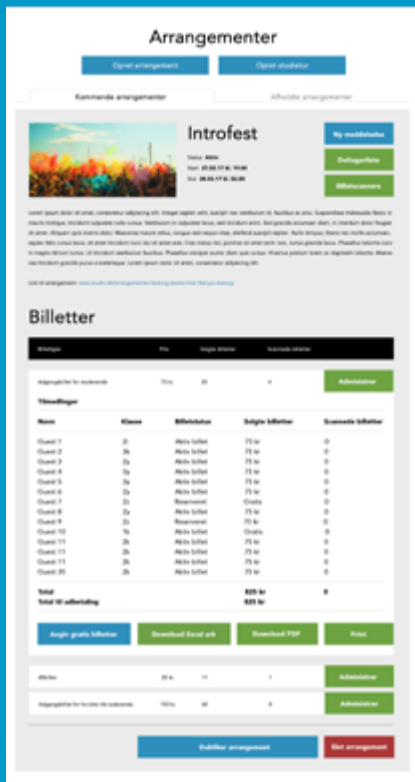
Arrangementer

Opret arrangement

Opret studietur

Kommende arrangementer

Afholdte arrangementer

Introfest

Status: Aktiv
Start: 27.02.17 kl. 19.00
Slut: 28.02.17 kl. 02.00

Ny meddelelse

Deltagerliste

Billetscanners

Lorem ipsum dolor sit amet, consectetur adipiscing elit. Integer sagittis velit, suscipit nec vestibulum id, faucibus ac urna. Suspendisse malesuada libero in mauris tristique, tincidunt vulputate nulla cursus. Vestibulum in vulputate lacus, sed tincidunt enim. Sed gravida accumsan diam, in tincidunt dolor feugiat sit amet. Aliquam quis viverra dolor. Maecenas mauris tellus, congue sed neque vitae, eleifend suscipit sapien. Nulla tempus, libero nec mollis accumsan, sapien felis cursus lacus, sit amet tincidunt nunc dui sit amet eros. Cras massa nisi, pulvinar sit amet enim non, cursus gravida lacus. Phasellus lobortis nunc in magna dictum cursus. Ut tincidunt vestibulum faucibus. Phasellus volutpat auctor diam quis cursus. Vivamus pretium lorem ac dignissim lobortis. Mauris nec tincidunt gravida purus a scelerisque. Lorem ipsum dolor sit amet, consectetur adipiscing elit.

Link til arrangement: www.studie.dk/arrangementer/bestung/arets/test/fest.po/katalog

Billetter

| Billettype | Pris | Solgte billetter | Scannede billetter |
|---|---|---|---|
| Adgangsbillet for studerende | 75 kr. | 20 | 4 |

Administrer

Tilmeldinger

| Navn | Klasse | Billetstatus | Solgte billetter | Scannede billetter |
|---|---|---|---|---|
| Guest 1 | 2i | Aktiv billet | 75 kr | 0 |
| Guest 2 | 3s | Aktiv billet | 75 kr | 0 |
| Guest 3 | 2s | Aktiv billet | 75 kr | 0 |
| Guest 4 | 3y | Aktiv billet | 75 kr | 0 |
| Guest 5 | 3y | Aktiv billet | 75 kr | 0 |
| Guest 6 | 2s | Aktiv billet | 75 kr | 0 |
| Guest 7 | 2i | Reserveret | Gratis | 0 |
| Guest 8 | 2y | Aktiv billet | 75 kr | 0 |
| Guest 9 | 2i | Reserveret | 75 kr | 0 |
| Guest 10 | 1s | Aktiv billet | Gratis | 0 |
| Guest 11 | 2t | Aktiv billet | 75 kr | 0 |
| Guest 11 | 2t | Aktiv billet | 75 kr | 0 |
| Guest 11 | 2t | Aktiv billet | 75 kr | 0 |
| Guest 20 | 2t | Aktiv billet | 75 kr | 0 |
| Total | | | 825 kr | 0 |
| Total til udbetaling | | | 825 kr | |

Angiv gratis billetter

Download Excel ark

Download PDF

Print

| Efterfest | 20 kr. | 11 | 1 |
|---|---|---|---|
| Adgangsbillet for fra ikke-studerende | 100 kr. | 40 | 4 |

Administrer

Administrer

Dubliker arrangement

Slet arrangement